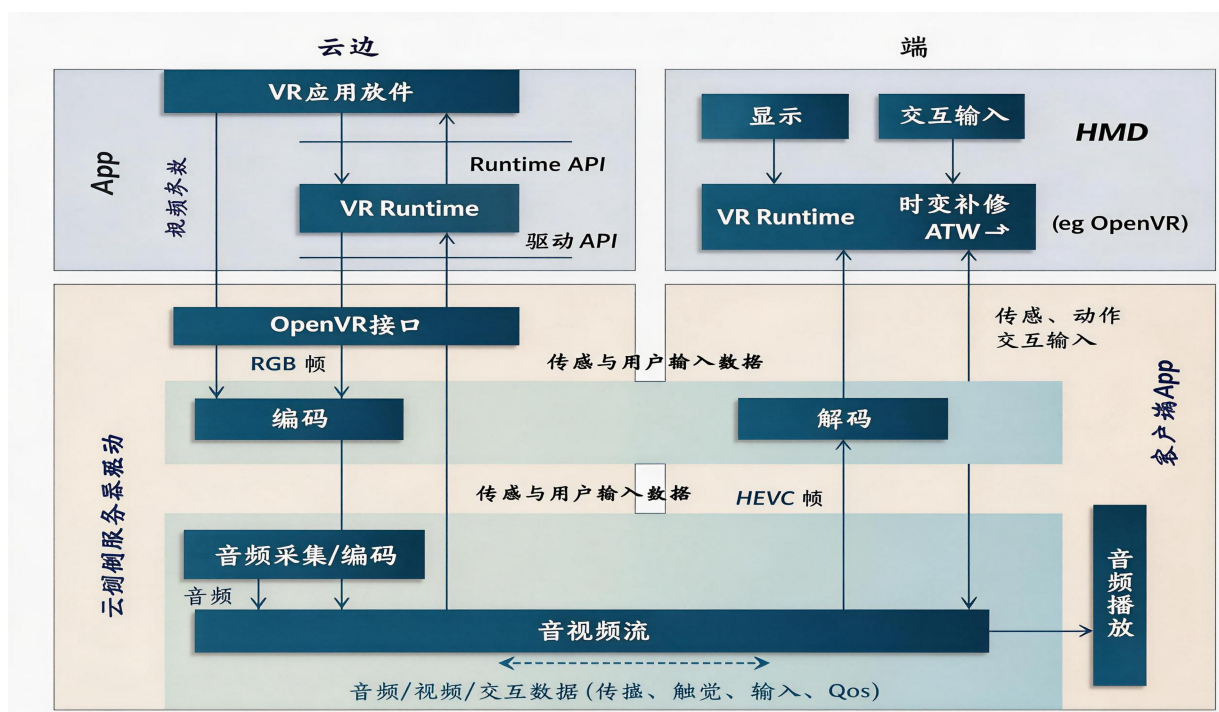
云边

端

VR应用放件

App

视频务数

Runtime API

VR Runtime

驱动 API

显示

交互输入

HMD

VR Runtime

时变补修
ATW →

(eg OpenVR)

OpenVR接口

RGB 帧

传感、动作
交互输入

传感与用户输入数据

客户端App

编码

解码

云倒服务器驱动

传感与用户输入数据

HEVC 帧

音频采集/编码

音频

音视频流

音频播放

音频/视频/交互数据(传撼、触觉、输入、Qos)